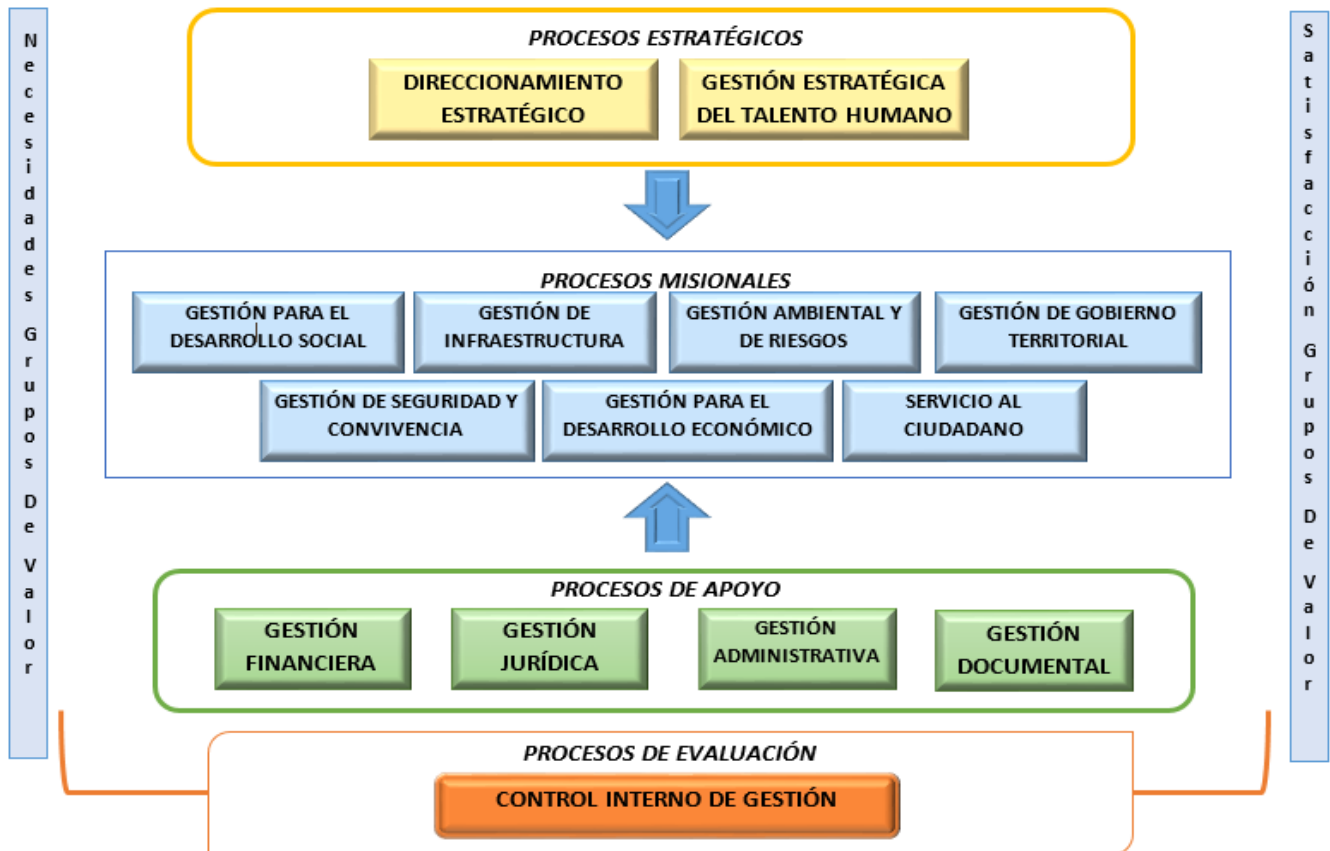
Necesidades Grupos De Valor

PROCESOS ESTRATÉGICOS

DIRECCIONAMIENTO ESTRATÉGICO

GESTIÓN ESTRATÉGICA DEL TALENTO HUMANO

PROCESOS MISIONALES

GESTIÓN PARA EL DESARROLLO SOCIAL

GESTIÓN DE INFRAESTRUCTURA

GESTIÓN AMBIENTAL Y DE RIESGOS

GESTIÓN DE GOBIERNO TERRITORIAL

GESTIÓN DE SEGURIDAD Y CONVIVENCIA

GESTIÓN PARA EL DESARROLLO ECONÓMICO

SERVICIO AL CIUDADANO

PROCESOS DE APOYO

GESTIÓN FINANCIERA

GESTIÓN JURÍDICA

GESTIÓN ADMINISTRATIVA

GESTIÓN DOCUMENTAL

PROCESOS DE EVALUACIÓN

CONTROL INTERNO DE GESTIÓN

Satisfacción Grupos De Valor